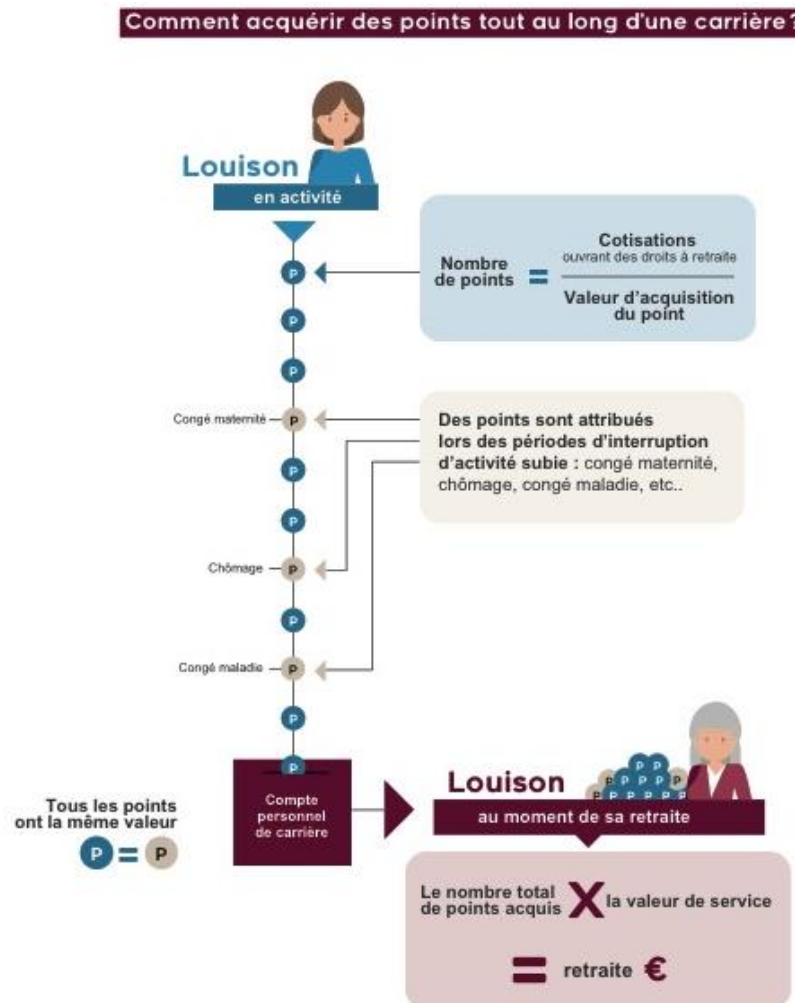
Comment acquérir des points tout au long d'une carrière?

Louison
en activité

Nombre de points $=\frac{\text{Cotisations ouvrant des droits à retraite}}{\text{Valeur d'acquisition du point}}$

P
P
P
Congé maternité P
P
P
Chômage P
P
Congé maladie P
P
P

Des points sont attribués lors des périodes d'interruption d'activité subie : congé maternité, chômage, congé maladie, etc..

Tous les points ont la même valeur
P = P

Compte personnel de carrière

Louison
au moment de sa retraite

Le nombre total de points acquis X la valeur de service

= retraite €